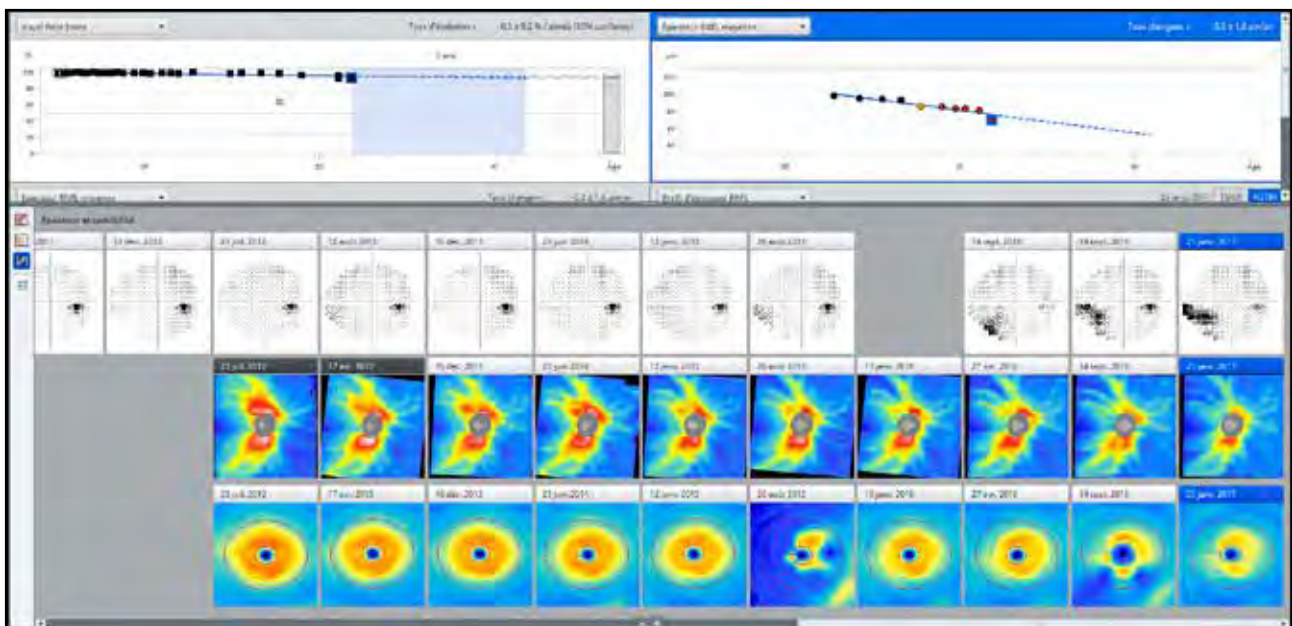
Visual Field Index
Taux d'évolution : -0,5 ± 0,2 % / année (93% confiance)
Epaisseur RNFL moyenne
Taux changeme : -0,5 ± 1,6 µm/an
Âge
Âge
Epaisseur RNFL moyenne
Taux changem : -2,2 ± 1,6 µm/an
Profil d'épaisseur RNFL
Epaisseur et sensibilité
2011
14 déc. 2010
23 juil. 2012
12 août 2013
15 déc. 2013
23 juin 2014
13 janv. 2015
26 août 2015
14 sept. 2016
19 sept. 2016
23 janv. 2017
23 juil. 2012
17 avr. 2013
15 déc. 2013
23 juin 2014
13 janv. 2015
26 août 2015
13 janv. 2016
27 avr. 2016
19 sept. 2016
23 janv. 2017
23 juil. 2012
17 avr. 2013
15 déc. 2013
23 juin 2014
13 janv. 2015
26 août 2015
13 janv. 2016
27 avr. 2016
19 sept. 2016
23 janv. 2017